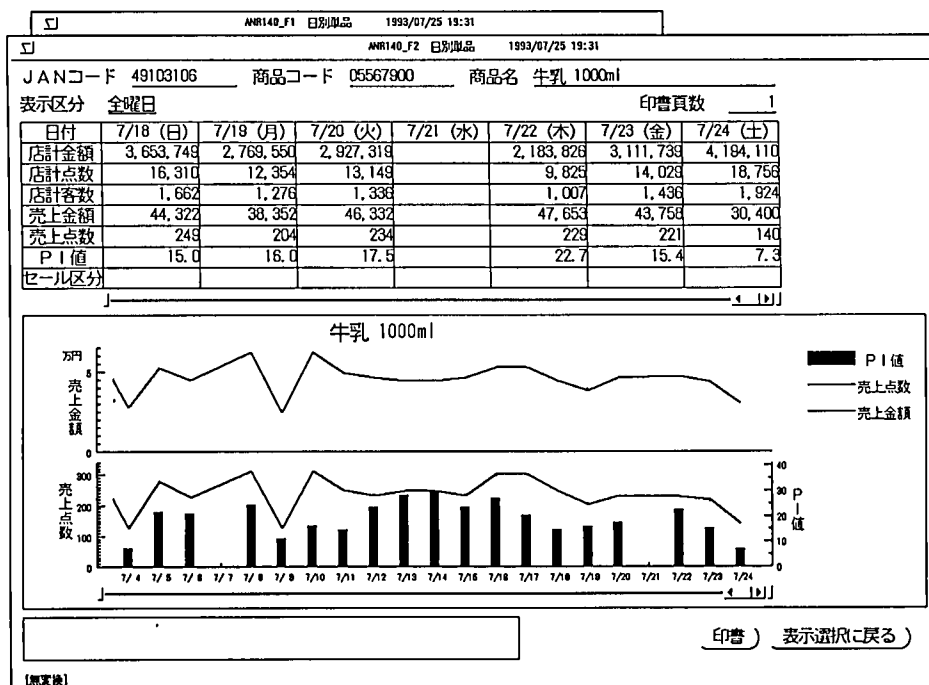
ANR140_F1 日別加品 1993/07/25 19:31

ANR140_F2 日別加品 1993/07/25 19:31

JANコード 49103106 商品コード 05567900 商品名 牛乳 1000ml

表示区分 全曜日 印書頁数 1

| 日付 | 7/18 (日) | 7/19 (月) | 7/20 (火) | 7/21 (水) | 7/22 (木) | 7/23 (金) | 7/24 (土) |
|---|---|---|---|---|---|---|---|
| 店計金額 | 3,653,749 | 2,769,550 | 2,927,319 | | 2,183,826 | 3,111,739 | 4,184,110 |
| 店計点数 | 16,310 | 12,354 | 13,149 | | 9,825 | 14,029 | 18,756 |
| 店計客数 | 1,662 | 1,276 | 1,338 | | 1,007 | 1,436 | 1,924 |
| 売上金額 | 44,322 | 38,352 | 46,332 | | 47,653 | 43,758 | 30,400 |
| 売上点数 | 249 | 204 | 234 | | 229 | 221 | 140 |
| PI値 | 15.0 | 16.0 | 17.5 | | 22.7 | 15.4 | 7.3 |
| セール区分 | | | | | | | |

牛乳 1000ml

万円 5 0 売上金額

PI値 売上点数 売上金額

300 200 100 0 売上点数

40 30 20 10 0 PI値

7/4 7/5 7/6 7/7 7/8 7/9 7/10 7/11 7/12 7/13 7/14 7/15 7/16 7/17 7/18 7/19 7/20 7/21 7/22 7/23 7/24

印書 表示選択に戻る

[無実検]